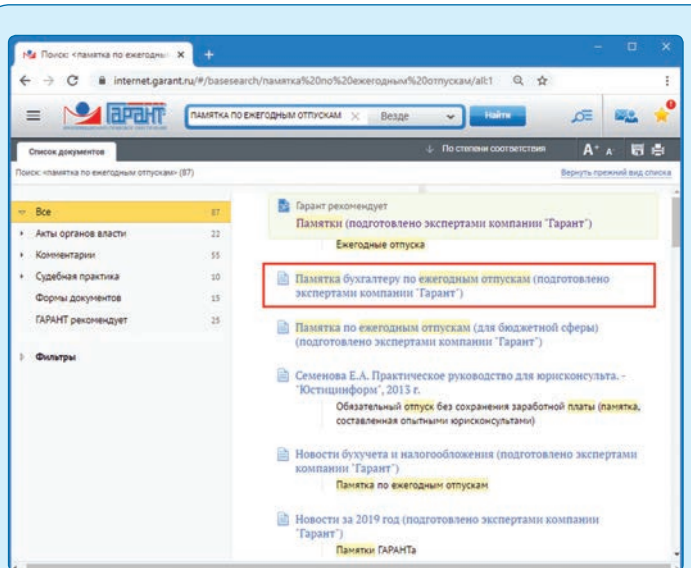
Поиск: «памятка по ежегодны ×
+
internet.garant.ru/#/basesearch/памятка%20по%20ежегодным%20отпускам/all:1
ГАРАНТ
ПАМЯТКА ПО ЕЖЕГОДНЫМ ОТПУСКАМ
Везде
Найти
Список документов
По степени соответствия
Поиск: «памятка по ежегодным отпускам» (87)
Вернуть прежний вид списка

Все 87
Акты органов власти 22
Комментарии 55
Судебная практика 10
Формы документов 15
ГАРАНТ рекомендует 25
Фильтры

Гарант рекомендует
Памятки (подготовлено экспертами компании "Гарант")
Ежегодные отпуска

Памятка бухгалтеру по ежегодным отпускам (подготовлено экспертами компании "Гарант")

Памятка по ежегодным отпускам (для бюджетной сферы) (подготовлено экспертами компании "Гарант")

Семенова Е.А. Практическое руководство для юрисконсульта. - "Юстицинформ", 2013 г.
Обязательный отпуск без сохранения заработной платы (памятка, составленная опытными юрисконсультами)

Новости бухучета и налогообложения (подготовлено экспертами компании "Гарант")
Памятка по ежегодным отпускам

Новости за 2019 год (подготовлено экспертами компании "Гарант")
Памятки ГАРАНТа